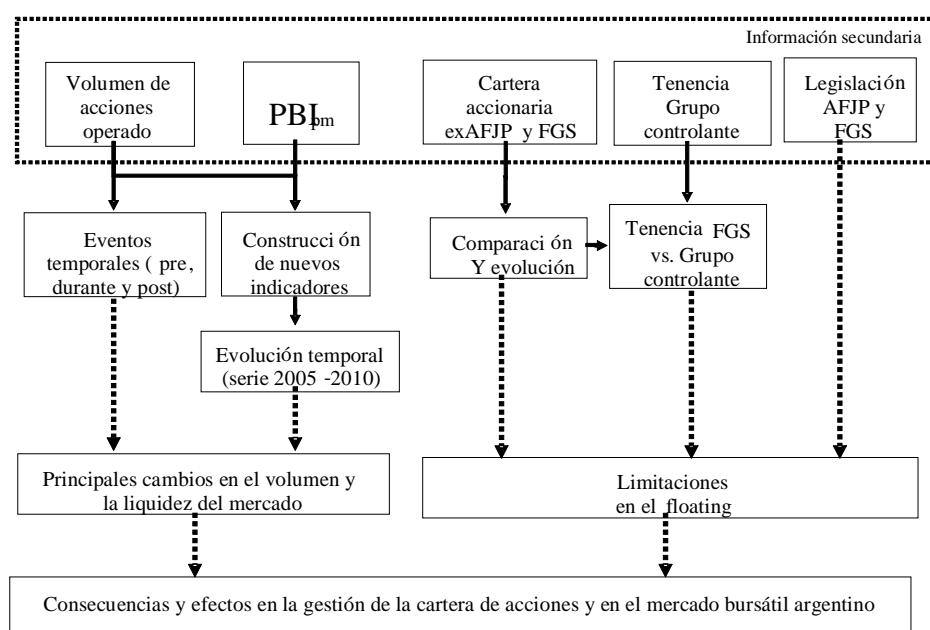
Información secundaria

Volumen de acciones operado

$PBI_{pm}$

Cartera accionaria exAFJP y FGS

Tenencia Grupo controlante

Legislación AFJP y FGS

Eventos temporales ( pre, durante y post)

Construcci ón de nuevos indicadores

Comparaci ón Y evolución

Tenencia FGS vs. Grupo controlante

Evolución temporal (serie 2005 -2010)

Principales cambios en el volumen y la liquidez del mercado

Limitaciones en el floating

Consecuencias y efectos en la gestión de la cartera de acciones y en el mercado bursátil argentino